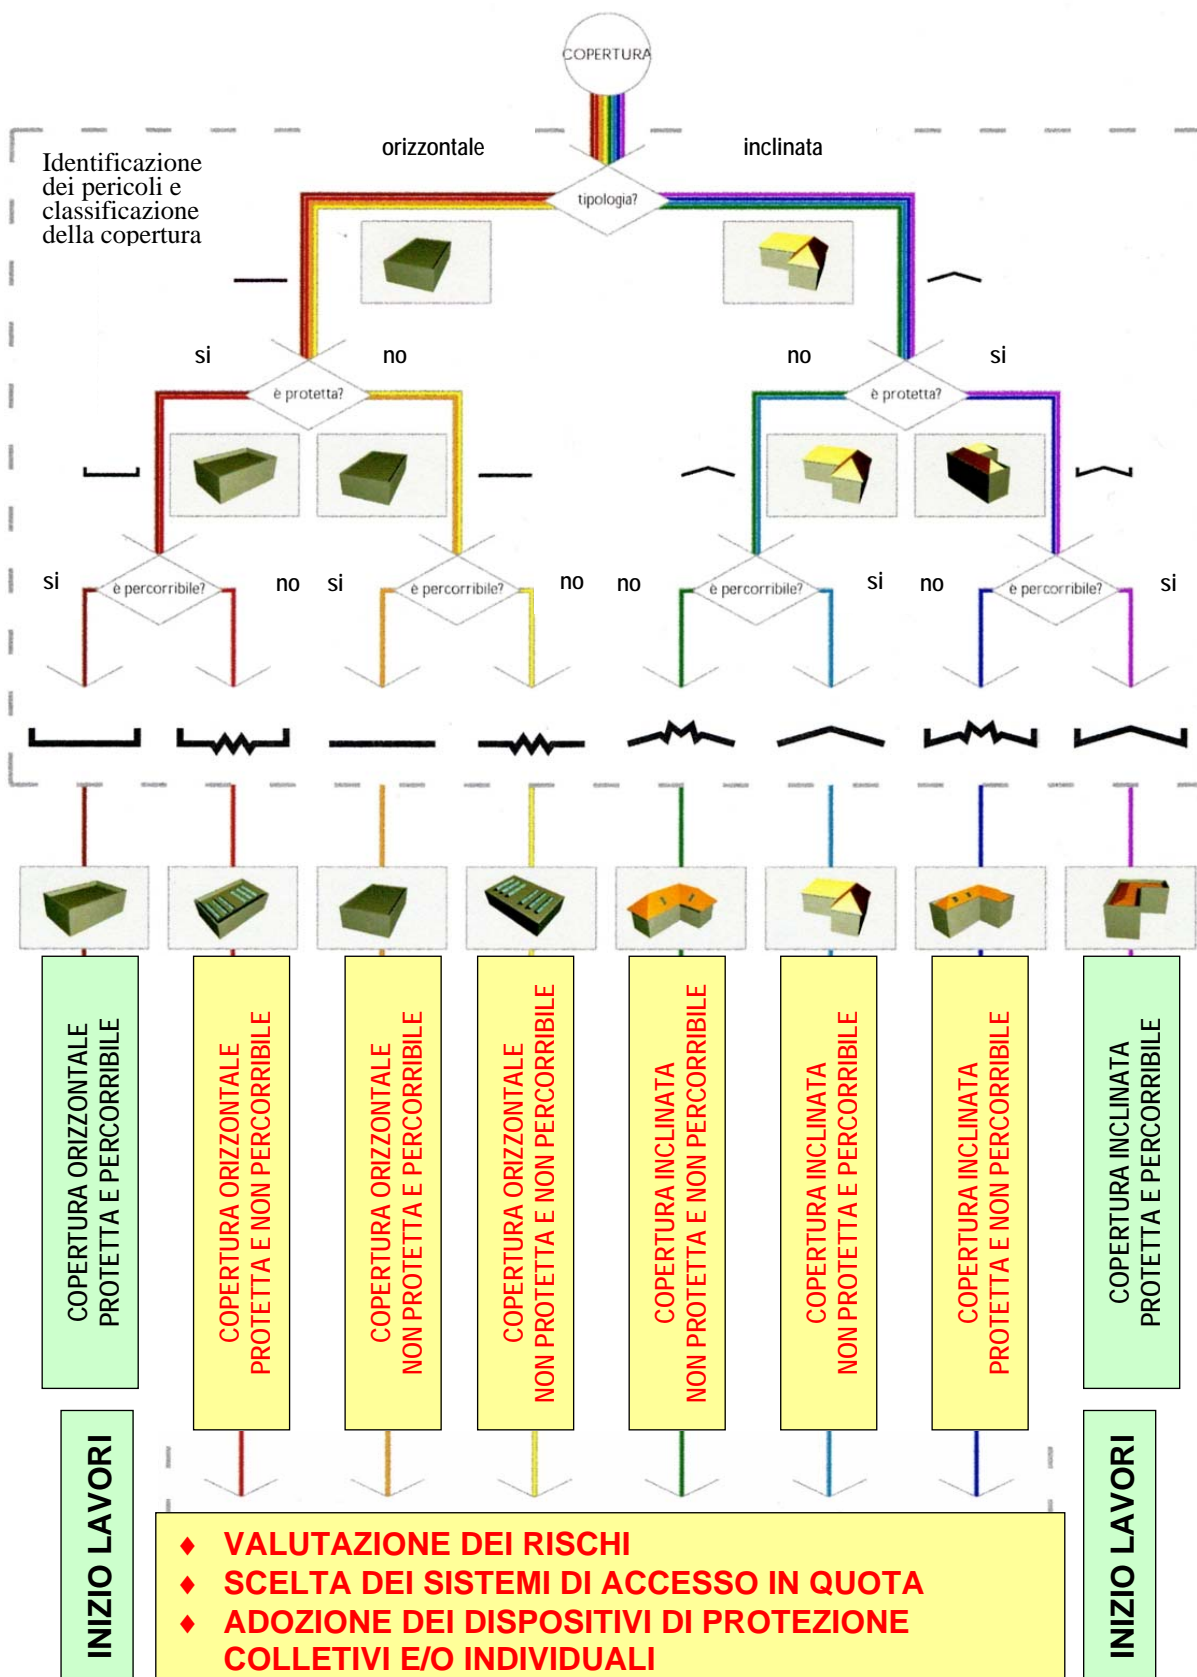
COPERTURA

Identificazione dei pericoli e classificazione della copertura

orizzontale

inclinata

tipologia?

si

no

no

si

è protetta?

è protetta?

si

è percorribile?

no

si

è percorribile?

no

no

è percorribile?

si

no

è percorribile?

si

COPERTURA ORIZZONTALE PROTETTA E PERCORRIBILE

COPERTURA ORIZZONTALE PROTETTA E NON PERCORRIBILE

COPERTURA ORIZZONTALE NON PROTETTA E PERCORRIBILE

COPERTURA ORIZZONTALE NON PROTETTA E NON PERCORRIBILE

COPERTURA INCLINATA NON PROTETTA E NON PERCORRIBILE

COPERTURA INCLINATA NON PROTETTA E PERCORRIBILE

COPERTURA INCLINATA PROTETTA E NON PERCORRIBILE

COPERTURA INCLINATA PROTETTA E PERCORRIBILE

INIZIO LAVORI

♦ VALUTAZIONE DEI RISCHI
♦ SCELTA DEI SISTEMI DI ACCESSO IN QUOTA
♦ ADOZIONE DEI DISPOSITIVI DI PROTEZIONE COLLETIVI E/O INDIVIDUALI

INIZIO LAVORI